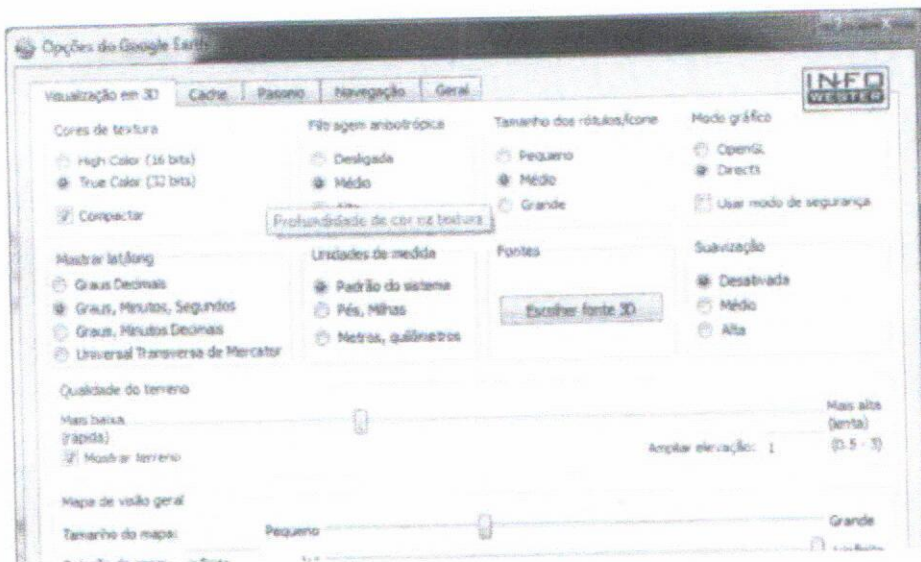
Opções do Google Earth

Visualização em 3D | Cache | Passeio | Navegação | Geral

INFO WESTER

Cores de textura
High Color (16 bits)
True Color (32 bits)
Compactar

Filtragem anisotrópica
Desligada
Médio
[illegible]
Profundidade de cor na textura

Tamanho dos rótulos/ícone
Pequeno
Médio
Grande

Modo gráfico
OpenGL
DirectX
Usar modo de segurança

Mostrar lat/long
Graus Decimais
Graus, Minutos, Segundos
Graus, Minutos Decimais
Universal Transversa de Mercator

Unidades de medida
Padrão do sistema
Pés, Milhas
Metros, quilômetros

Fontes
Escolher fonte 3D

Suavização
Desativada
Médio
Alta

Qualidade do terreno
Mais baixa (rápida)
Mais alta (lenta)
Mostrar terreno
Ampliar elevação: 1 (0.5 - 3)

Mapa de visão geral
Tamanho do mapa: Pequeno Grande
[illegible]